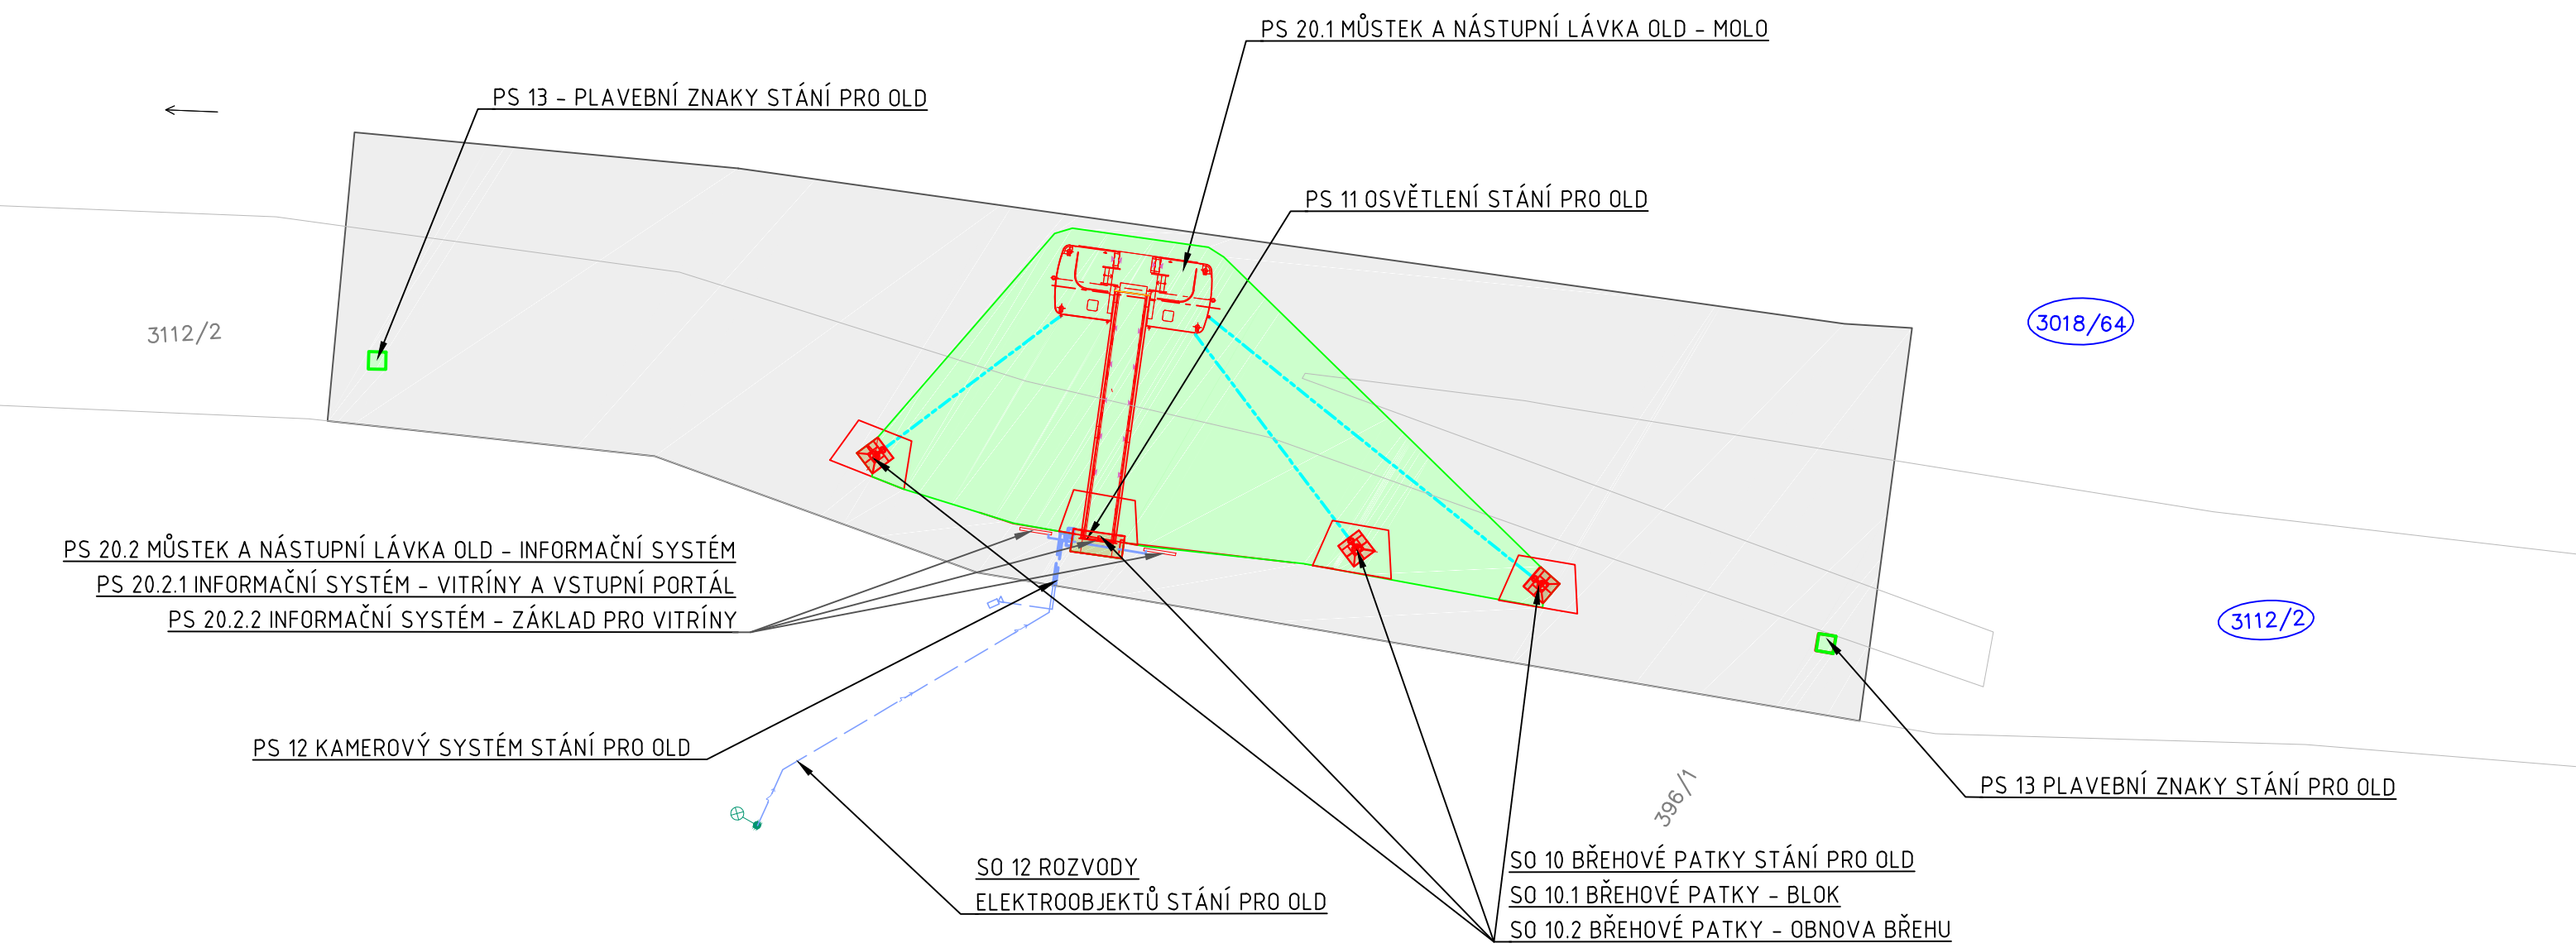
PS 20.1 MŮSTEK A NÁSTUPNÍ LÁVKA OLD – MOLO

PS 13 – PLAVEBNÍ ZNAKY STÁNÍ PRO OLD

PS 11 OSVĚTLENÍ STÁNÍ PRO OLD

3112/2

3018/64

PS 20.2 MŮSTEK A NÁSTUPNÍ LÁVKA OLD – INFORMAČNÍ SYSTÉM
PS 20.2.1 INFORMAČNÍ SYSTÉM – VITRÍNY A VSTUPNÍ PORTÁL
PS 20.2.2 INFORMAČNÍ SYSTÉM – ZÁKLAD PRO VITRÍNY

3112/2

PS 12 KAMEROVÝ SYSTÉM STÁNÍ PRO OLD

396/1

PS 13 PLAVEBNÍ ZNAKY STÁNÍ PRO OLD

SO 12 ROZVODY
ELEKTROOBJEKTŮ STÁNÍ PRO OLD

SO 10 BŘEHOVÉ PATKY STÁNÍ PRO OLD
SO 10.1 BŘEHOVÉ PATKY – BLOK
SO 10.2 BŘEHOVÉ PATKY – OBNOVA BŘEHU